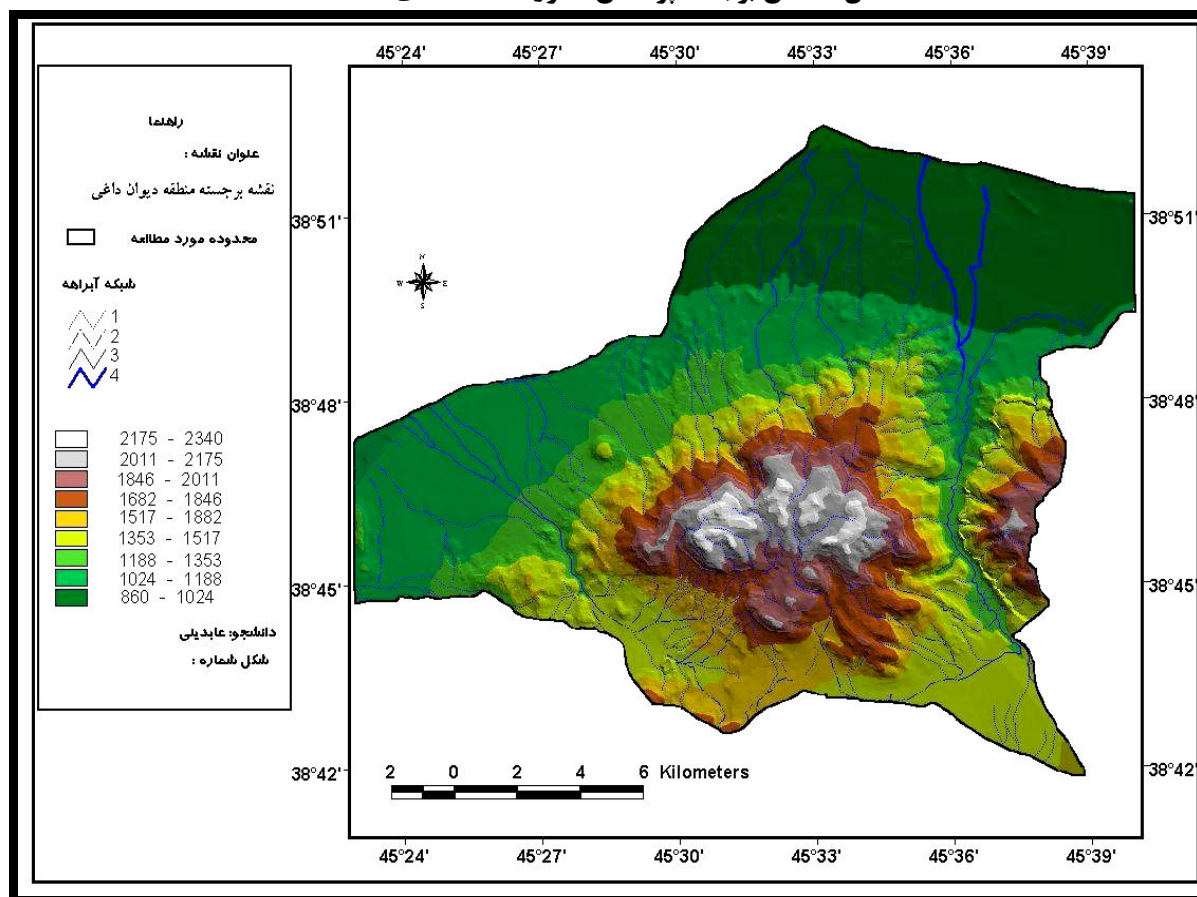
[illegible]

45°24' 45°27' 45°30' 45°33' 45°36' 45°39'

راهنما

عنوان نقشه :

نقشه برجسته منطقه دیوان داغی

محدوده مورد مطالعه

شبکه آبراهه

1
2
3
4

2175 - 2340
2011 - 2175
1846 - 2011
1682 - 1846
1517 - 1882
1353 - 1517
1188 - 1353
1024 - 1188
860 - 1024

دانشجو: عابدینی

شکل شماره :

38°51' 38°48' 38°45' 38°42'

N
W E
S

38°51' 38°48' 38°45' 38°42'

2 0 2 4 6 Kilometers

45°24' 45°27' 45°30' 45°33' 45°36' 45°39'